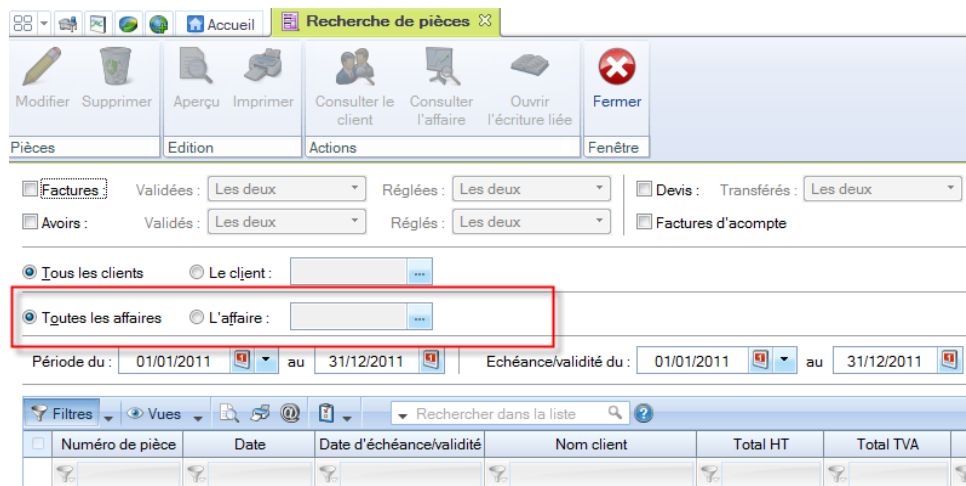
Accueil | Recherche de pièces

Modifier Supprimer
Pièces

Aperçu Imprimer
Edition

Consulter le client
Consulter l'affaire
Ouvrir l'écriture liée
Actions

Fermer
Fenêtre

Factures : Validées : Les deux Réglées : Les deux
Avoirs : Validés : Les deux Réglés : Les deux
Devis : Transférés : Les deux
Factures d'acompte

Tous les clients
Le client :

Toutes les affaires
L'affaire :

Période du : 01/01/2011 au 31/12/2011
Echéance/validité du : 01/01/2011 au 31/12/2011

Filtres Vues Rechercher dans la liste

| Numéro de pièce | Date | Date d'échéance/validité | Nom client | Total HT | Total TVA |
|---|---|---|---|---|---|